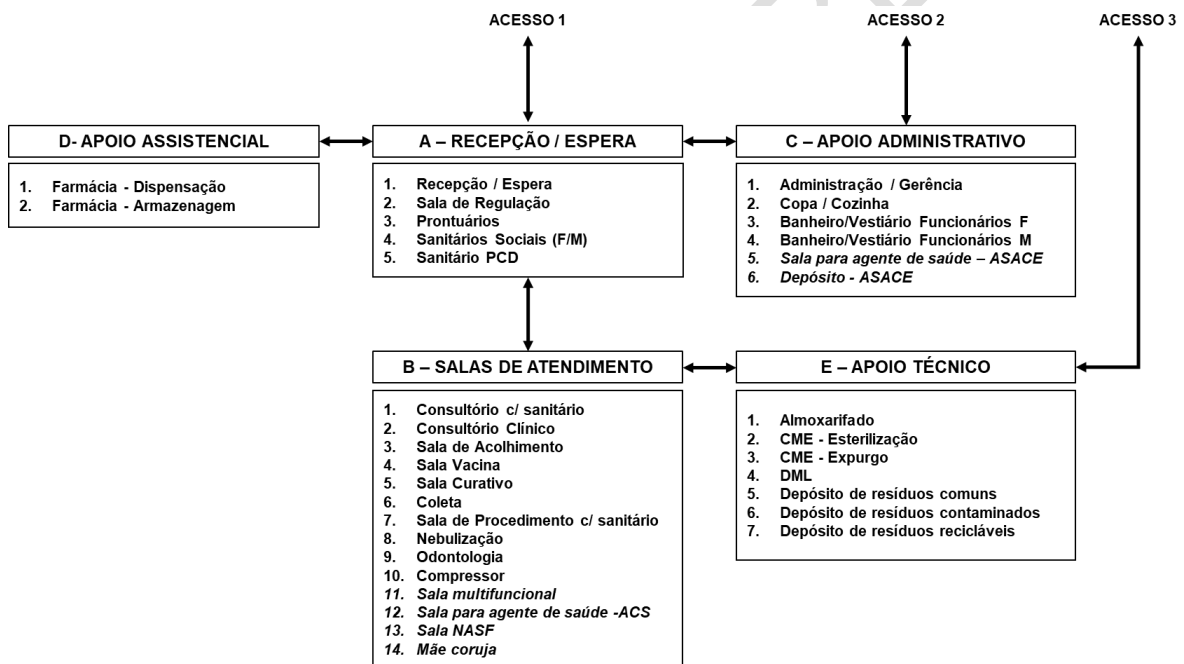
ACESSO 1

ACESSO 2

ACESSO 3

D- APOIO ASSISTENCIAL

1. Farmácia - Dispensação
2. Farmácia - Armazenagem

A – RECEPÇÃO / ESPERA

1. Recepção / Espera
2. Sala de Regulação
3. Prontuários
4. Sanitários Sociais (F/M)
5. Sanitário PCD

C – APOIO ADMINISTRATIVO

1. Administração / Gerência
2. Copa / Cozinha
3. Banheiro/Vestiário Funcionários F
4. Banheiro/Vestiário Funcionários M
5. Sala para agente de saúde – ASACE
6. Depósito - ASACE

B – SALAS DE ATENDIMENTO

1. Consultório c/ sanitário
2. Consultório Clínico
3. Sala de Acolhimento
4. Sala Vacina
5. Sala Curativo
6. Coleta
7. Sala de Procedimento c/ sanitário
8. Nebulização
9. Odontologia
10. Compressor
11. Sala multifuncional
12. Sala para agente de saúde -ACS
13. Sala NASF
14. Mãe coruja

E – APOIO TÉCNICO

1. Almoxarifado
2. CME - Esterilização
3. CME - Expurgo
4. DML
5. Depósito de resíduos comuns
6. Depósito de resíduos contaminados
7. Depósito de resíduos recicláveis